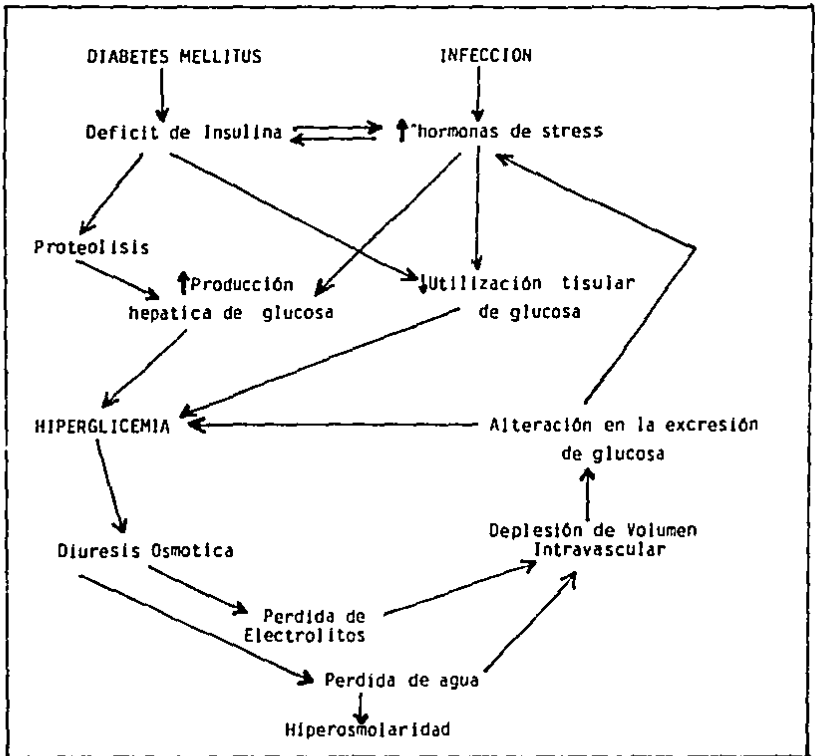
DIABETES MELLITUS

INFECCION

Deficit de Insulina

↑ hormonas de stress

Proteolisis

↑Producción hepatica de glucosa

↓Utilización tisular de glucosa

HIPERGLICEMIA

Alteración en la excresión de glucosa

Diuresis Osmotica

Deplesión de Volumen Intravascular

Perdida de Electrolitos

Perdida de agua

Hiperosmolaridad